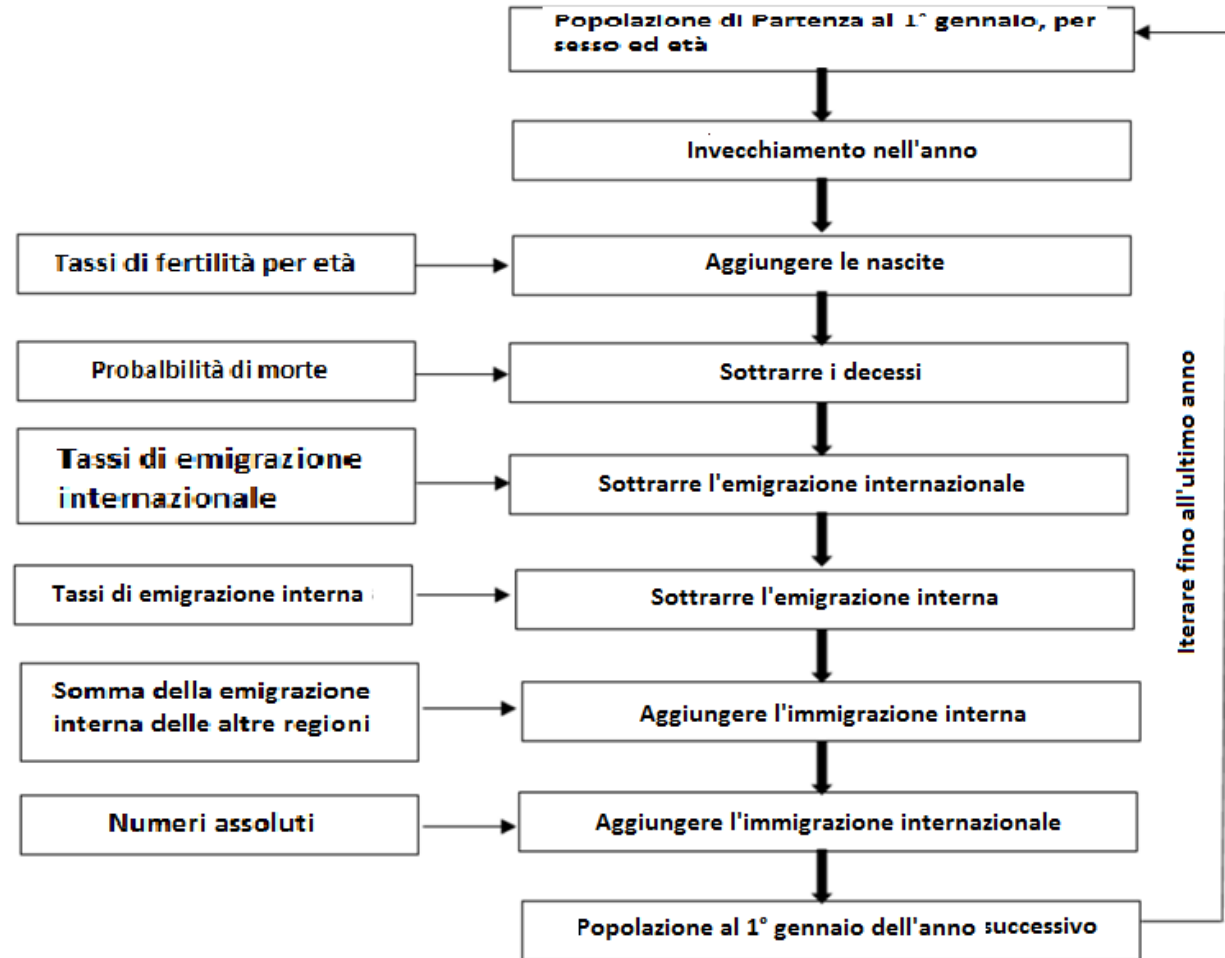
Popolazione di Partenza al 1° gennaio, per sesso ed età

Invecchiamento nell'anno

Tassi di fertilità per età

Aggiungere le nascite

Probalbilità di morte

Sottrarre i decessi

Tassi di emigrazione internazionale

Sottrarre l'emigrazione internazionale

Tassi di emigrazione interna

Sottrarre l'emigrazione interna

Somma della emigrazione interna delle altre regioni

Aggiungere l'immigrazione interna

Numeri assoluti

Aggiungere l'immigrazione internazionale

Popolazione al 1° gennaio dell'anno successivo

Iterare fino all'ultimo anno